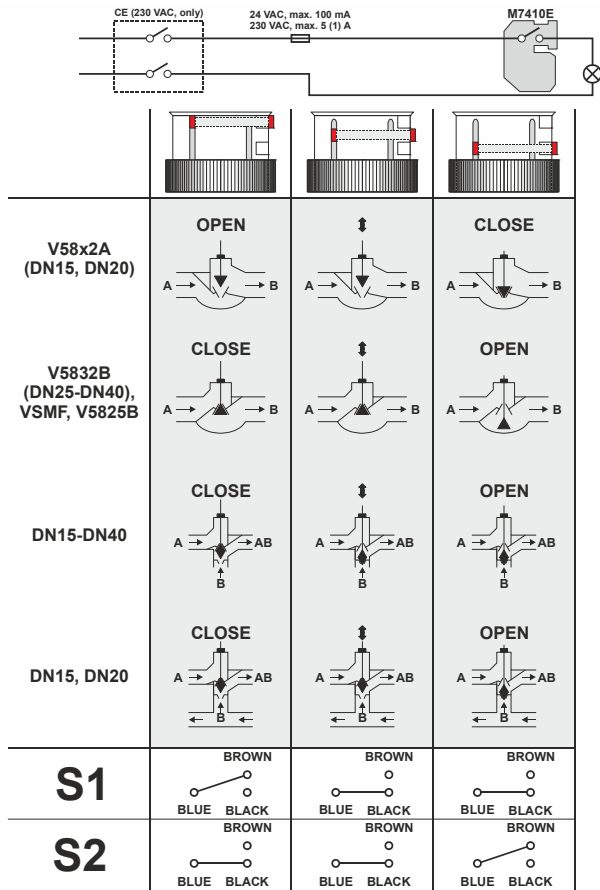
CE (230 VAC, only)

24 VAC, max. 100 mA
230 VAC, max. 5 (1) A

M7410E

| | | | |
|---|---|---|---|
| V58x2A (DN15, DN20) | OPEN A B | A B | CLOSE A B |
| V5832B (DN25-DN40), VSMF, V5825B | CLOSE A B | A B | OPEN A B |
| DN15-DN40 | CLOSE A AB B | A AB B | OPEN A AB B |
| DN15, DN20 | CLOSE A AB B | A AB B | OPEN A AB B |
| S1 | BROWN BLUE BLACK | BROWN BLUE BLACK | BROWN BLUE BLACK |
| S2 | BROWN BLUE BLACK | BROWN BLUE BLACK | BROWN BLUE BLACK |